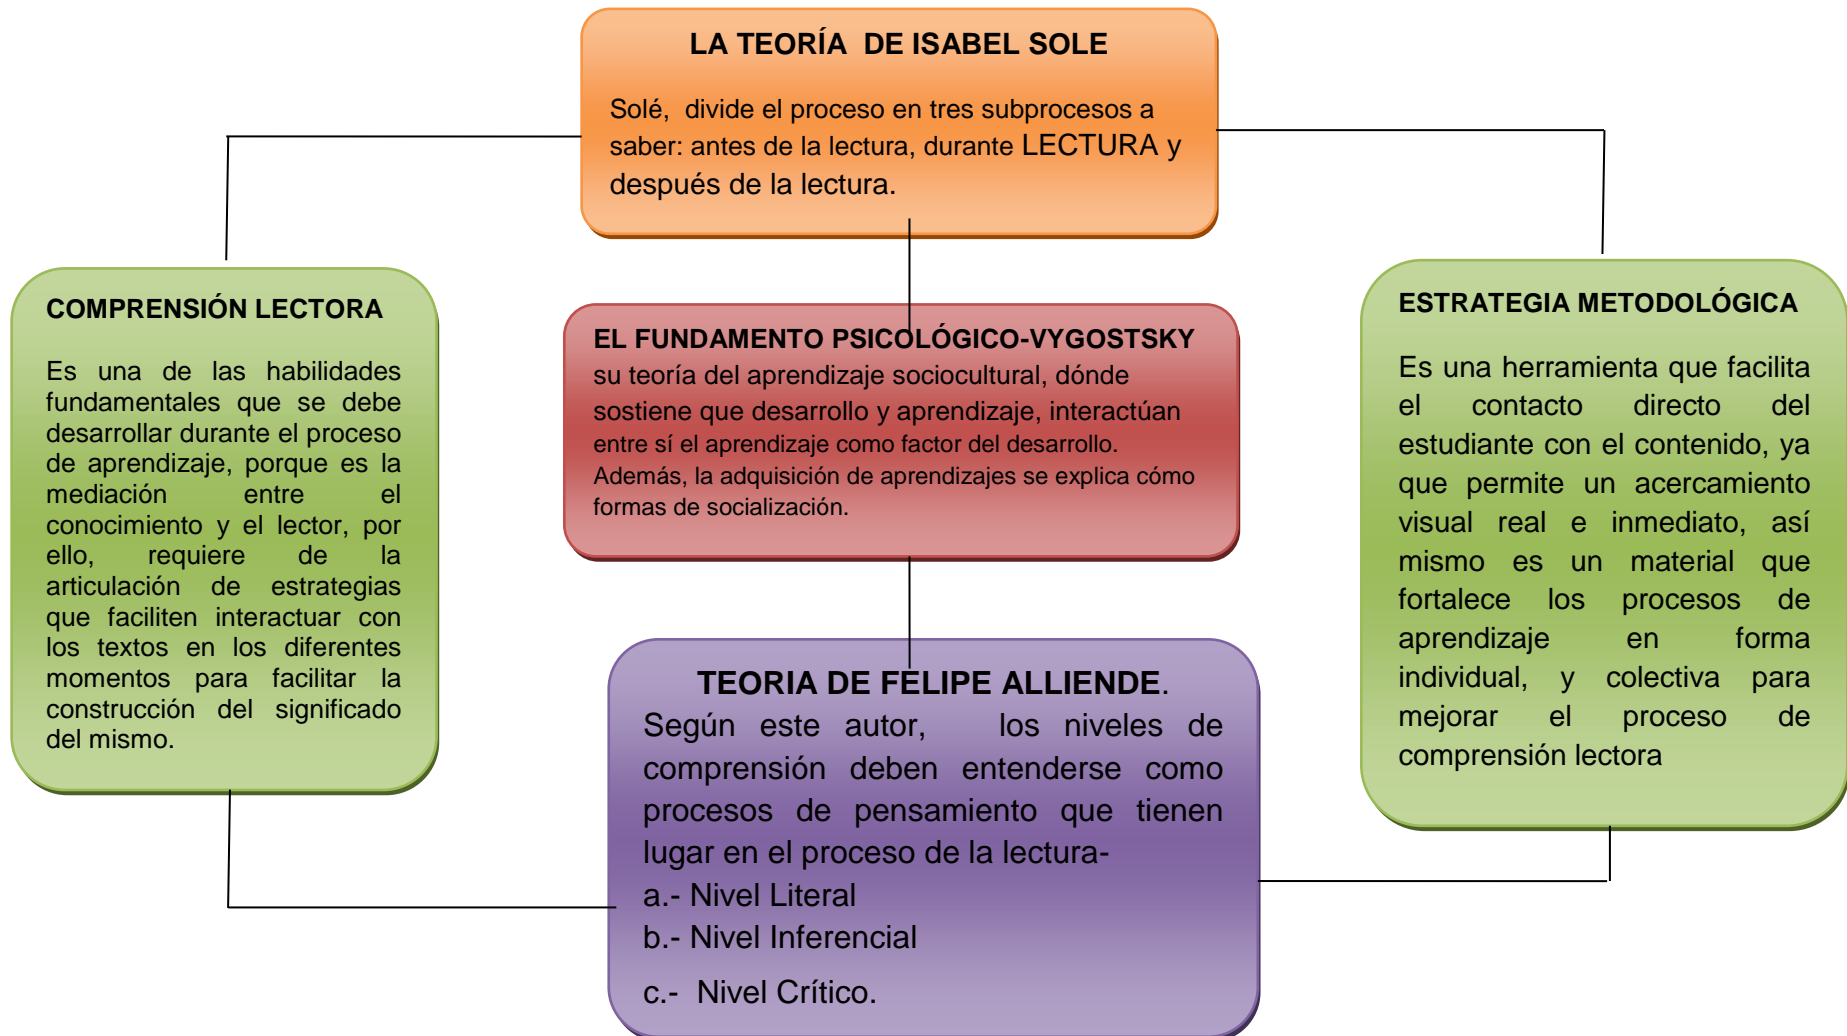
LA TEORÍA DE ISABEL SOLE

Solé, divide el proceso en tres subprocesos a saber: antes de la lectura, durante LECTURA y después de la lectura.

COMPRENSIÓN LECTORA

Es una de las habilidades fundamentales que se debe desarrollar durante el proceso de aprendizaje, porque es la mediación entre el conocimiento y el lector, por ello, requiere de la articulación de estrategias que faciliten interactuar con los textos en los diferentes momentos para facilitar la construcción del significado del mismo.

EL FUNDAMENTO PSICOLÓGICO-VYGOSTSKY
su teoría del aprendizaje sociocultural, dónde sostiene que desarrollo y aprendizaje, interactúan entre sí el aprendizaje como factor del desarrollo. Además, la adquisición de aprendizajes se explica cómo formas de socialización.

ESTRATEGIA METODOLÓGICA

Es una herramienta que facilita el contacto directo del estudiante con el contenido, ya que permite un acercamiento visual real e inmediato, así mismo es un material que fortalece los procesos de aprendizaje en forma individual, y colectiva para mejorar el proceso de comprensión lectora

TEORIA DE FELIPE ALLIENDE.
Según este autor, los niveles de comprensión deben entenderse como procesos de pensamiento que tienen lugar en el proceso de la lectura-
a.- Nivel Literal
b.- Nivel Inferencial
c.- Nivel Crítico.